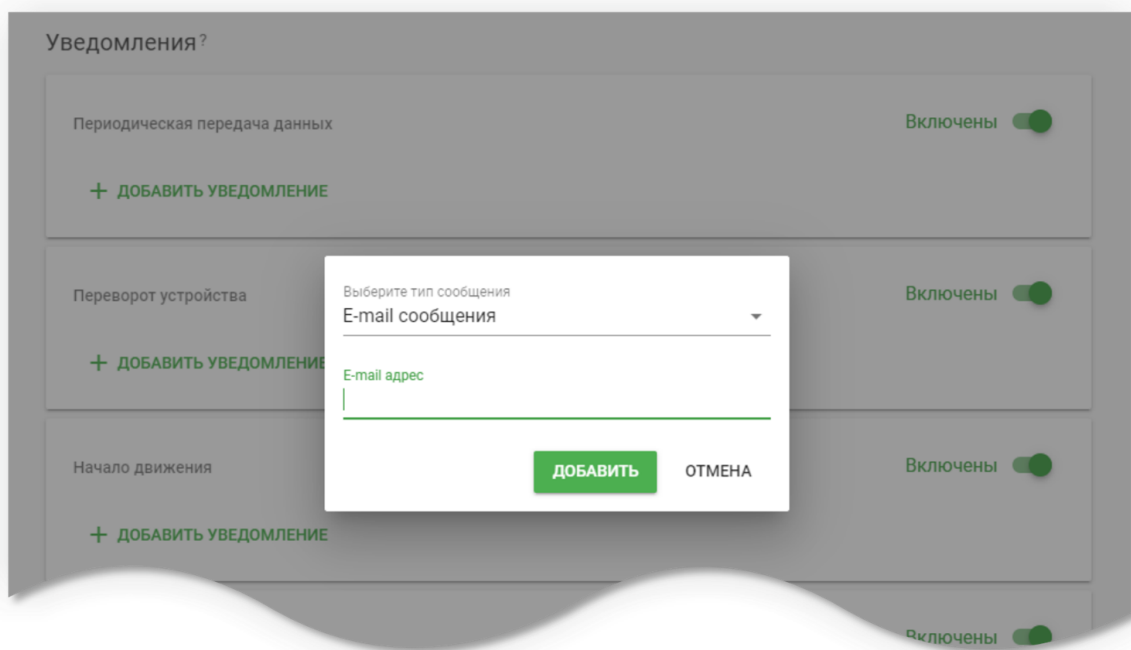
Уведомления?

Периодическая передача данных

Включены

+ ДОБАВИТЬ УВЕДОМЛЕНИЕ

Переворот устройства

Включены

+ ДОБАВИТЬ УВЕДОМЛЕНИЕ

Начало движения

Включены

+ ДОБАВИТЬ УВЕДОМЛЕНИЕ

Включены

Выберите тип сообщения
E-mail сообщения

E-mail адрес

ДОБАВИТЬ ОТМЕНА